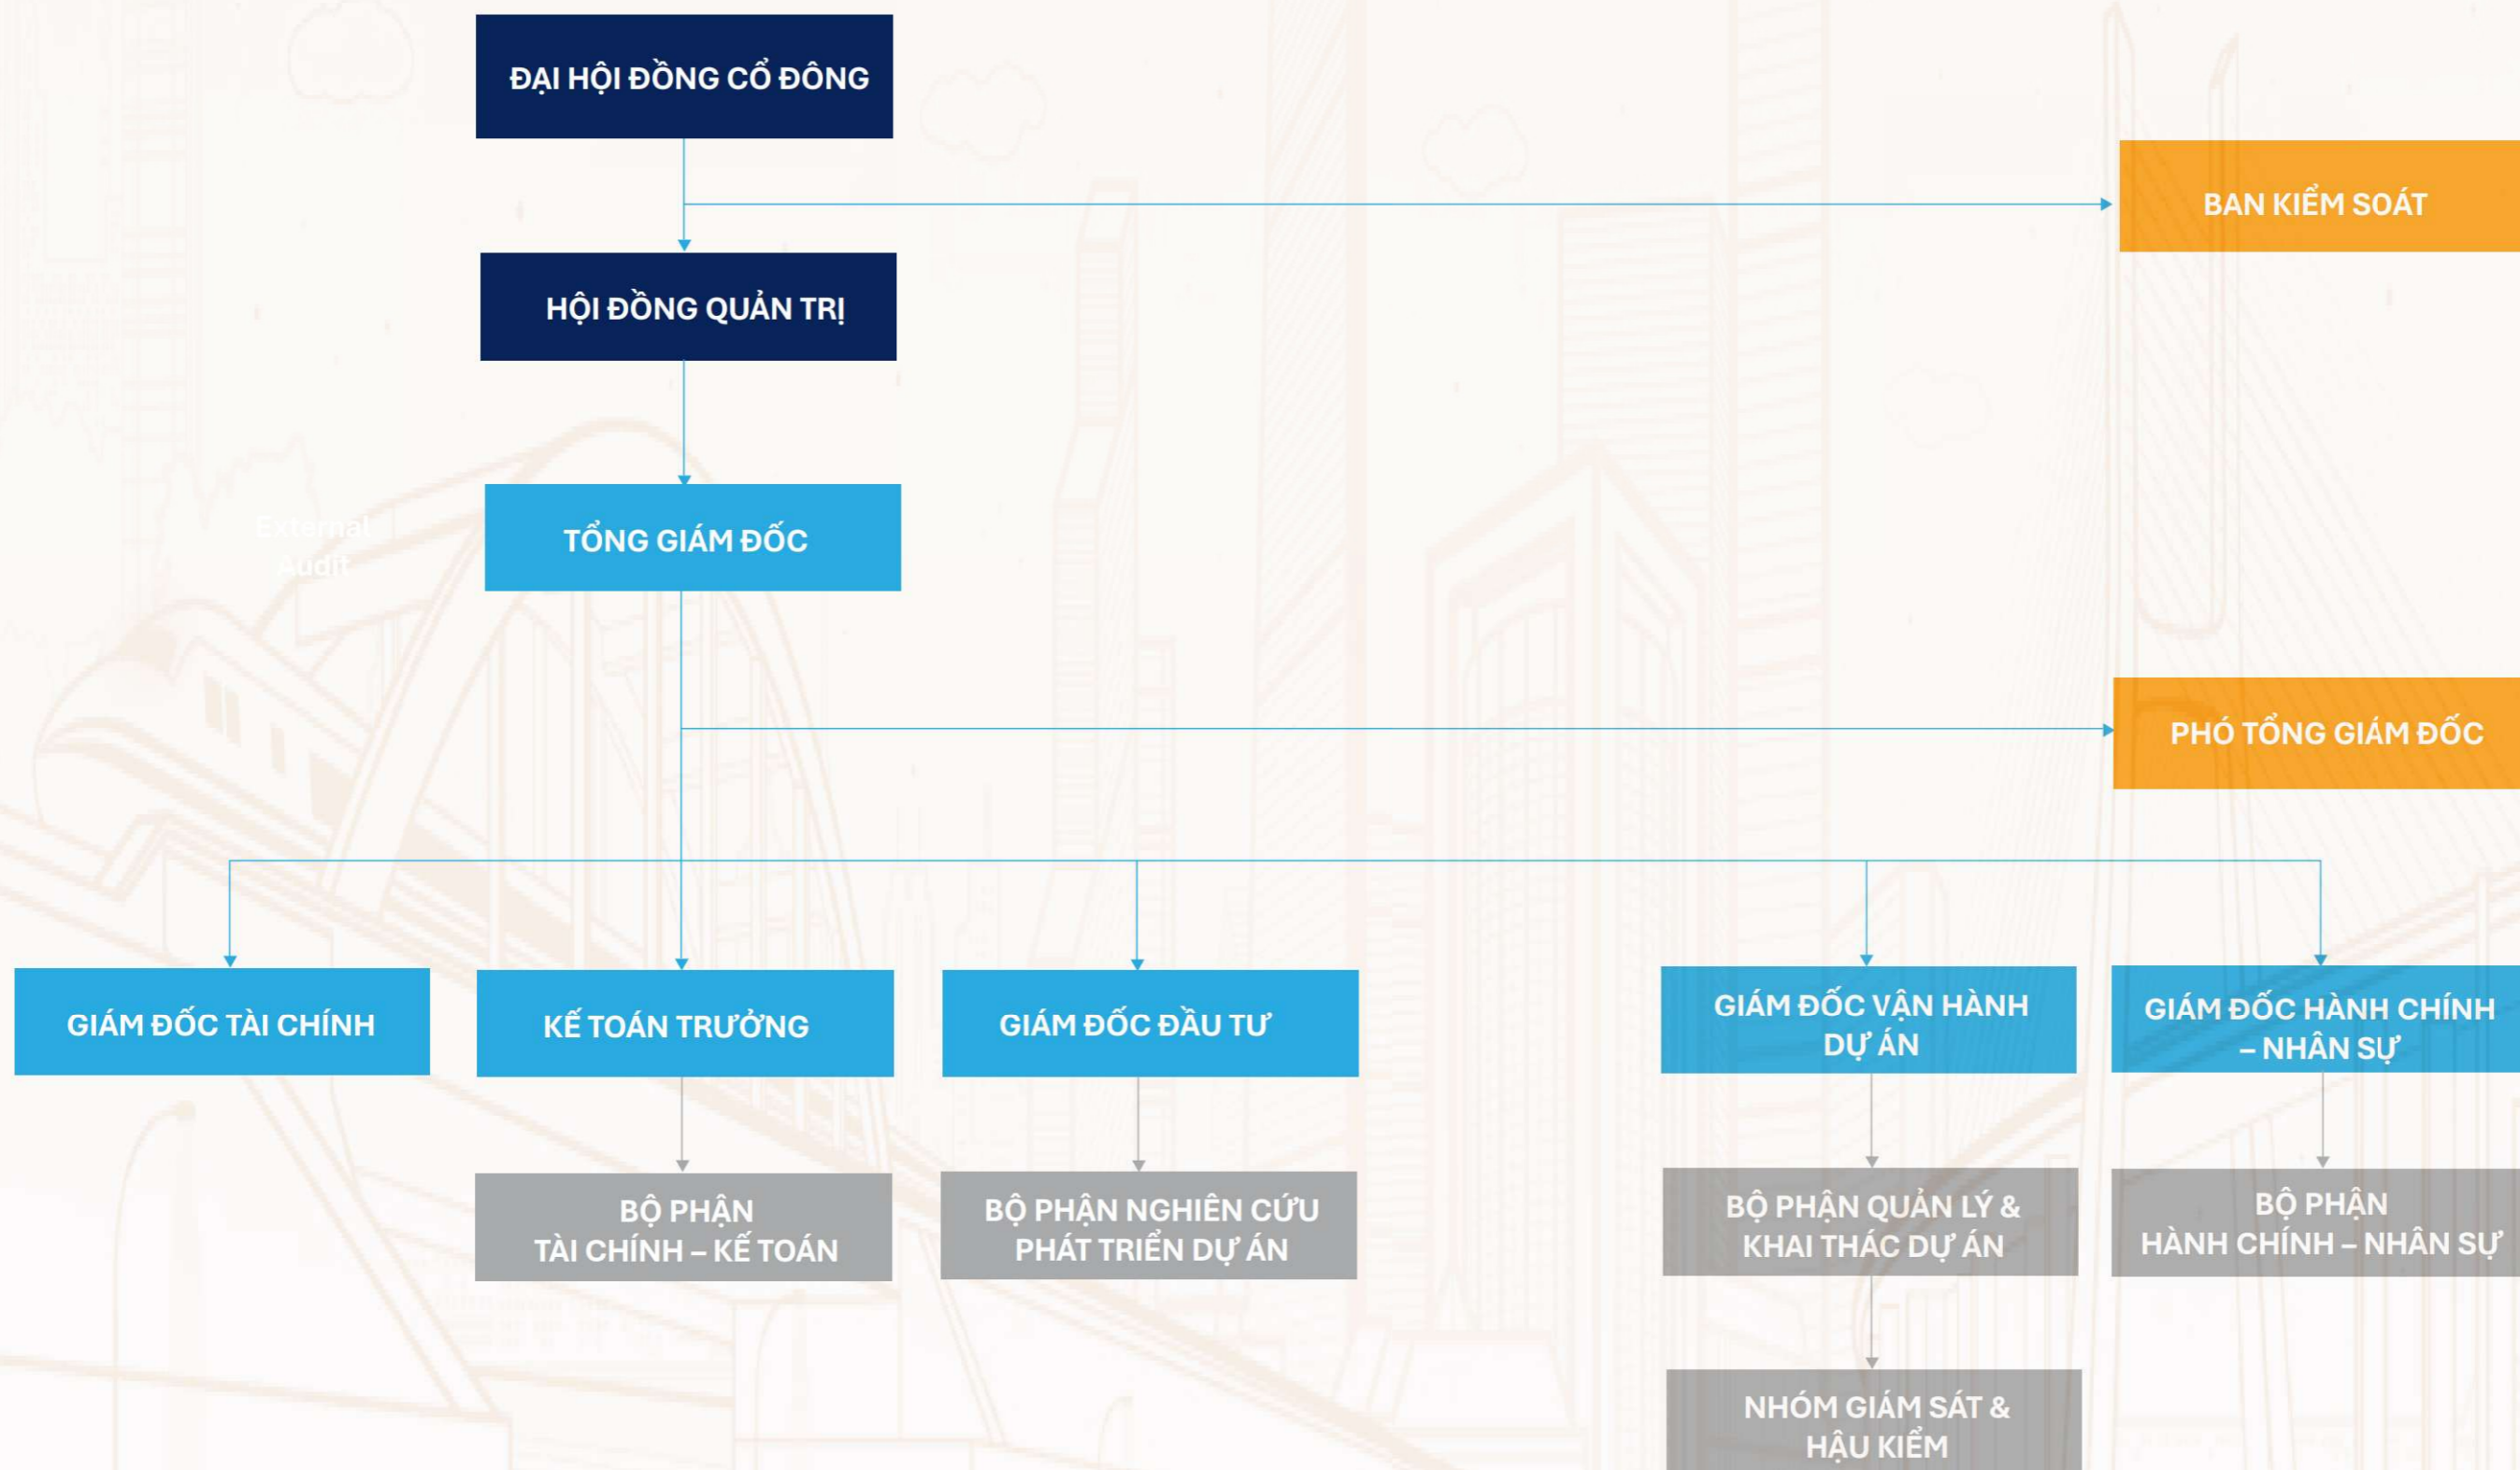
ĐẠI HỘI ĐỒNG CỔ ĐÔNG

BAN KIỂM SOÁT

HỘI ĐỒNG QUẢN TRỊ

External Audit

TỔNG GIÁM ĐỐC

PHÓ TỔNG GIÁM ĐỐC

GIÁM ĐỐC TÀI CHÍNH

KẾ TOÁN TRƯỞNG

GIÁM ĐỐC ĐẦU TƯ

GIÁM ĐỐC VẬN HÀNH DỰ ÁN

GIÁM ĐỐC HÀNH CHÍNH – NHÂN SỰ

BỘ PHẬN TÀI CHÍNH – KẾ TOÁN

BỘ PHẬN NGHIÊN CỨU PHÁT TRIỂN DỰ ÁN

BỘ PHẬN QUẢN LÝ & KHAI THÁC DỰ ÁN

BỘ PHẬN HÀNH CHÍNH – NHÂN SỰ

NHÓM GIÁM SÁT & HẬU KIỂM